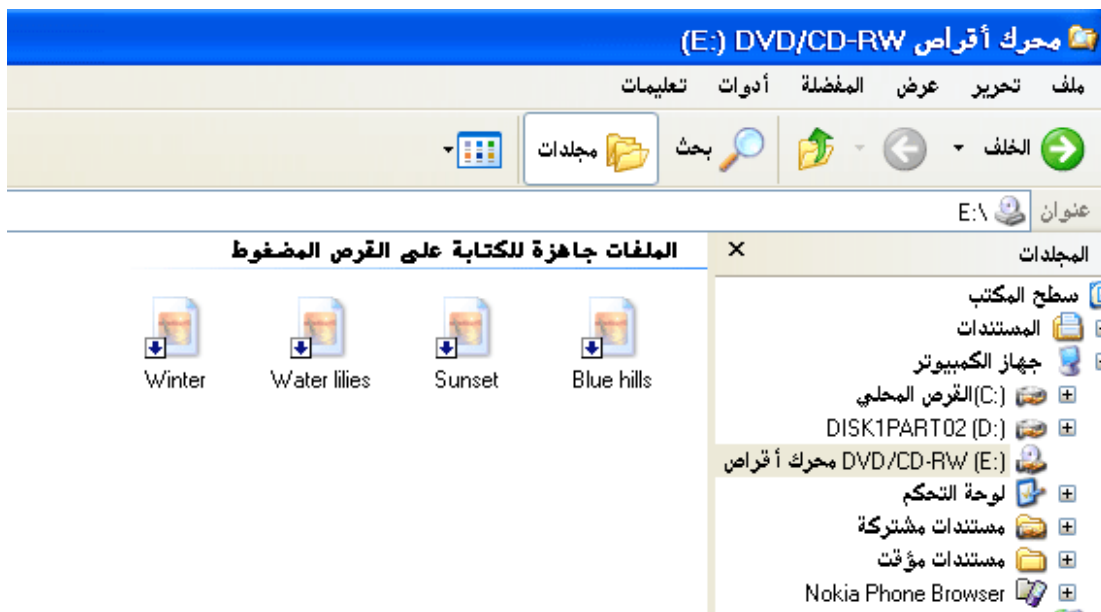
محرك أقراص DVD/CD-RW (E:)

ملف تحرير عرض المفضلة أدوات تعليمات

الخلف بحث مجلدات

عنوان E:\

المجلدات ×

سطح المكتب
المستندات
جهاز الكمبيوتر
القرص المحلي (C:)
DISK1PART02 (D:)
محرك أقراص DVD/CD-RW (E:)
لوحة التحكم
مستندات مشتركة
مستندات مؤقت
Nokia Phone Browser

الملفات جاهزة للكتابة على القرص المضغوط

Blue hills
Sunset
Water lilies
Winter